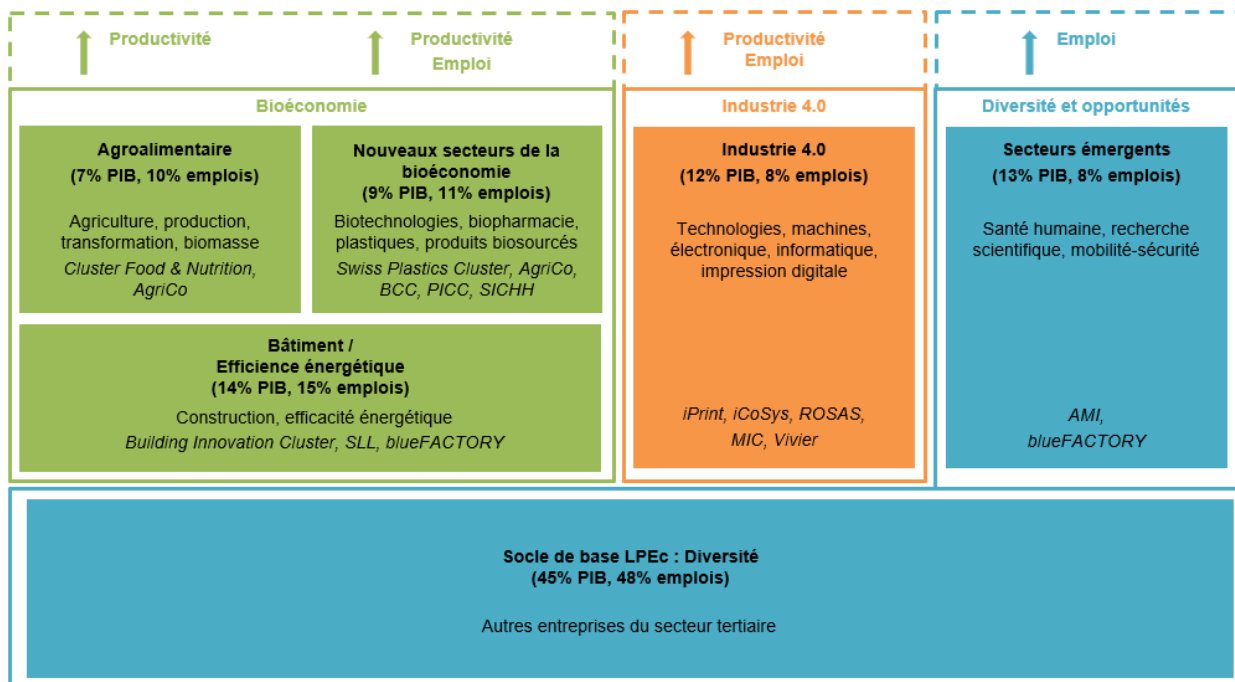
Productivité

Productivité
Emploi

Productivité
Emploi

Emploi

Bioéconomie

Agroalimentaire
(7% PIB, 10% emplois)

Agriculture, production, transformation, biomasse
*Cluster Food & Nutrition, AgriCo*

Nouveaux secteurs de la bioéconomie
(9% PIB, 11% emplois)

Biotechnologies, biopharmacie, plastiques, produits biosourcés
*Swiss Plastics Cluster, AgriCo, BCC, PICC, SICHH*

Bâtiment / Efficience énergétique
(14% PIB, 15% emplois)

Construction, efficacité énergétique
*Building Innovation Cluster, SLL, blueFACTORY*

Industrie 4.0

Industrie 4.0
(12% PIB, 8% emplois)

Technologies, machines, électronique, informatique, impression digitale

*iPrint, iCoSys, ROSAS, MIC, Vivier*

Diversité et opportunités

Secteurs émergents
(13% PIB, 8% emplois)

Santé humaine, recherche scientifique, mobilité-sécurité

*AMI, blueFACTORY*

Socle de base LPEc : Diversité
(45% PIB, 48% emplois)

Autres entreprises du secteur tertiaire